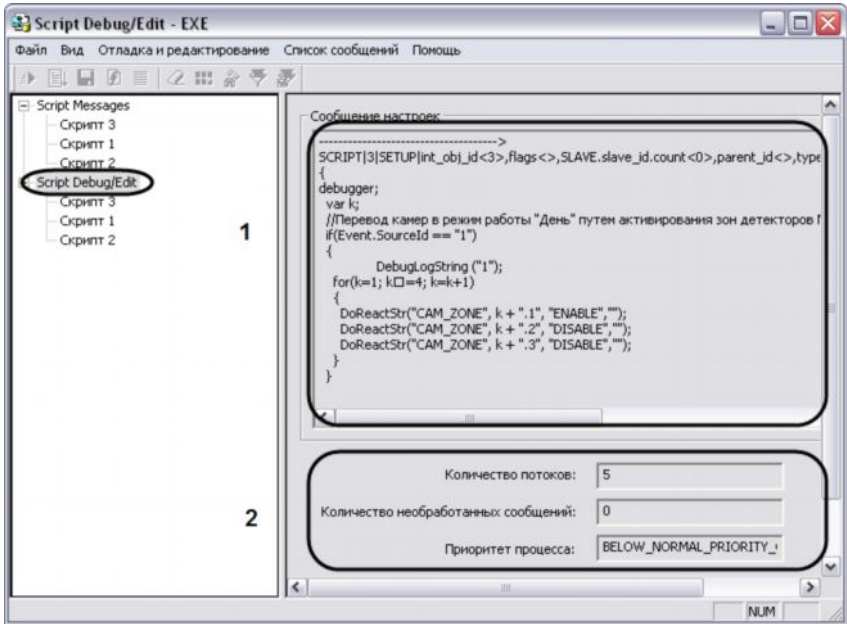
Script Debug/Edit - EXE

Файл Вид Отладка и редактирование Список сообщений Помощь

Script Messages
Скрипт 3
Скрипт 1
Скрипт 2
Script Debug/Edit
Скрипт 3
Скрипт 1
Скрипт 2

1

Сообщение настроек

------------------------------------->
SCRIPT|3|SETUP|int_obj_id<3>,flags<>,SLAVE.slave_id.count<0>,parent_id<>,type
{
debugger;
var k;
//Перевод камер в режим работы "День" путем активирования зон детекторов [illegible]
if(Event.SourceId == "1")
{
DebugLogString ("1");
for(k=1; k□=4; k=k+1)
{
DoReactStr("CAM_ZONE", k + ".1", "ENABLE","");
DoReactStr("CAM_ZONE", k + ".2", "DISABLE","");
DoReactStr("CAM_ZONE", k + ".3", "DISABLE","");
}
}

2

Количество потоков: 5

Количество необработанных сообщений: 0

Приоритет процесса: BELOW_NORMAL_PRIORITY_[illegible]

NUM